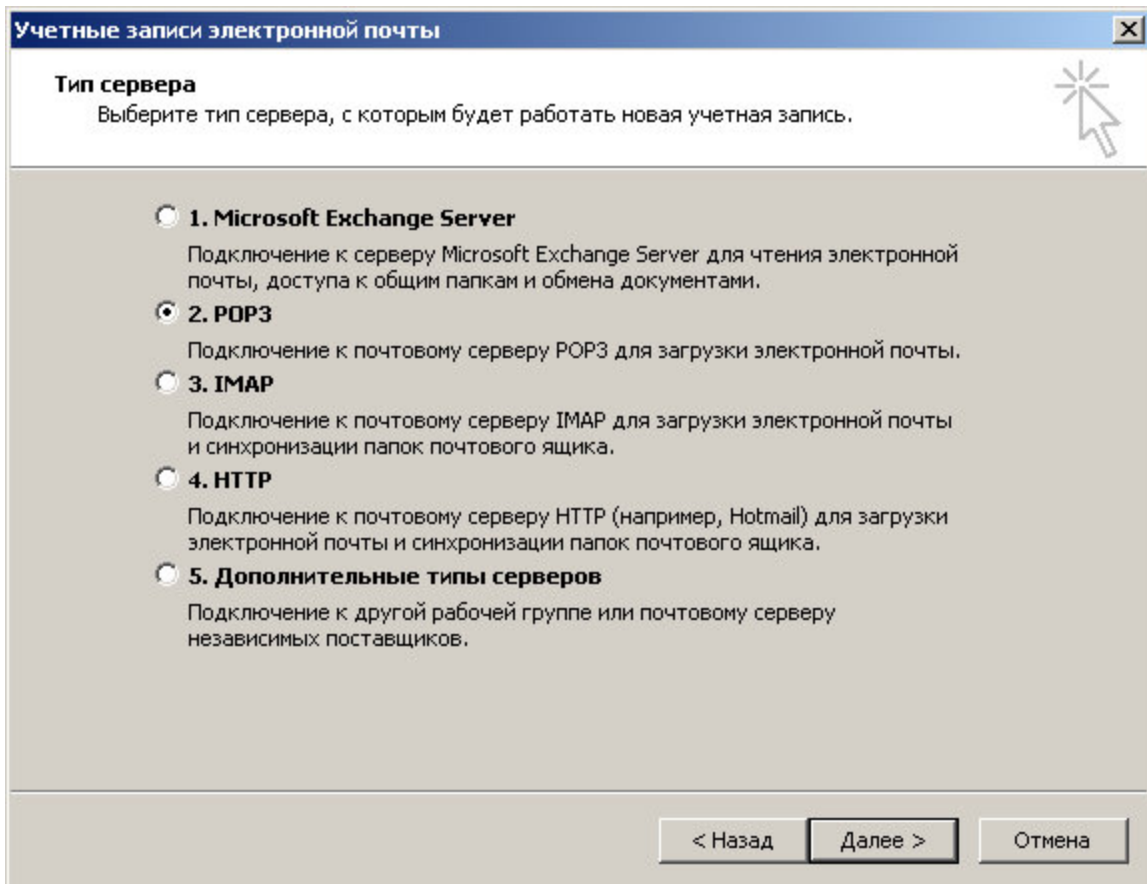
Учетные записи электронной почты

X

Тип сервера

Выберите тип сервера, с которым будет работать новая учетная запись.

1. Microsoft Exchange Server

Подключение к серверу Microsoft Exchange Server для чтения электронной почты, доступа к общим папкам и обмена документами.

2. POP3

Подключение к почтовому серверу POP3 для загрузки электронной почты.

3. IMAP

Подключение к почтовому серверу IMAP для загрузки электронной почты и синхронизации папок почтового ящика.

4. HTTP

Подключение к почтовому серверу HTTP (например, Hotmail) для загрузки электронной почты и синхронизации папок почтового ящика.

5. Дополнительные типы серверов

Подключение к другой рабочей группе или почтовому серверу независимых поставщиков.

< Назад

Далее >

Отмена